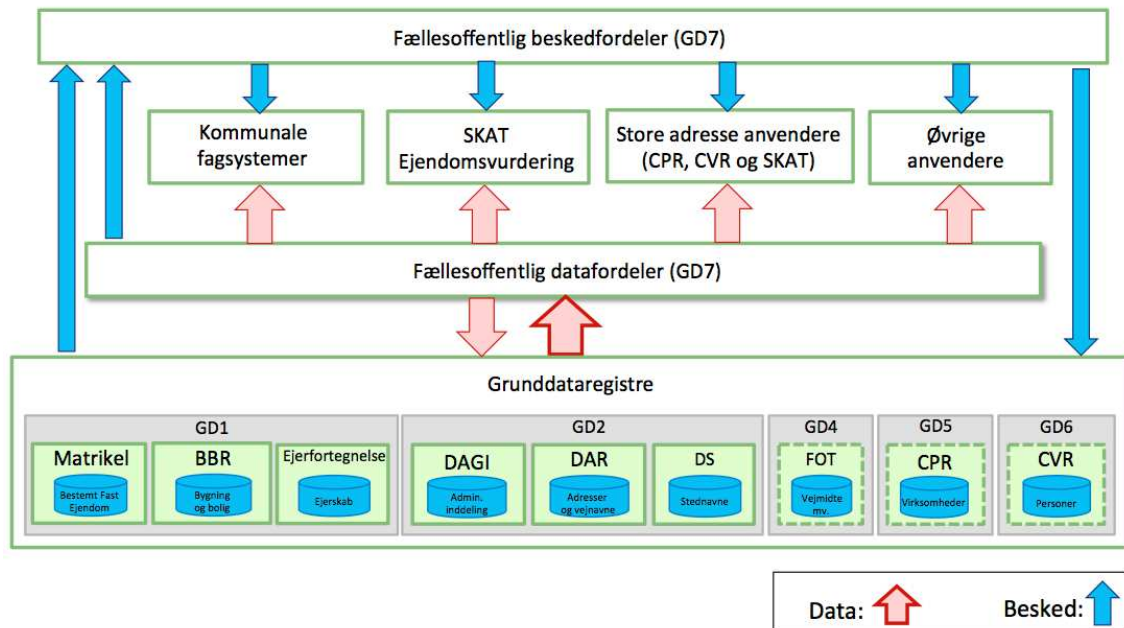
Fællesoffentlig beskedfordeler (GD7)

Kommunale fagsystemer

SKAT Ejendomsvurdering

Store adresse anvendere (CPR, CVR og SKAT)

Øvrige anvendere

Fællesoffentlig datafordeler (GD7)

Grunddataregistre

GD1

Matrikel
Bestemt Fast Ejendom

BBR
Bygning og bolig

Ejerfortegnelse
Ejerskab

GD2

DAGI
Admin. inddeling

DAR
Adresser og vejnavne

DS
Stednavne

GD4

FOT
Vejmidte mv.

GD5

CPR
Virksomheder

GD6

CVR
Personer

Data:

Besked: